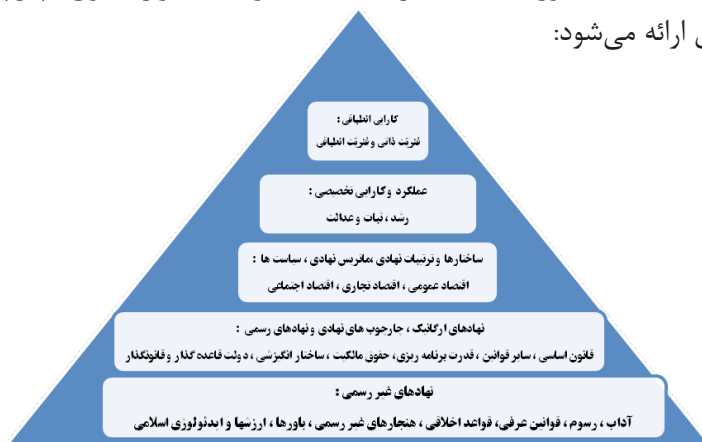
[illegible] ارائه می‌شود:

کارایی انطباقی :
قدرت ذاتی و قدرت انطباقی

عملکرد و کارایی تخصصی :
رشد ، ثبات و عدالت

ساختارها و ترتیبات نهادی ، ماتریس نهادی ، سیاست ها :
اقتصاد عمومی ، اقتصاد تجاری ، اقتصاد اجتماعی

نهادهای ارگانیک ، چارچوب های نهادی و نهادهای رسمی :
قانون اساسی ، سایر قوانین ، قدرت برنامه ریزی ، حقوق مالکیت ، ساختار انگیزشی ، دولت قاعده گذار و قانونگذار

نهادهای غیر رسمی :
آداب ، رسوم ، قوانین عرفی ، قواعد اخلاقی ، هنجارهای غیر رسمی ، باورها ، ارزشها و ایدئولوژی اسلامی